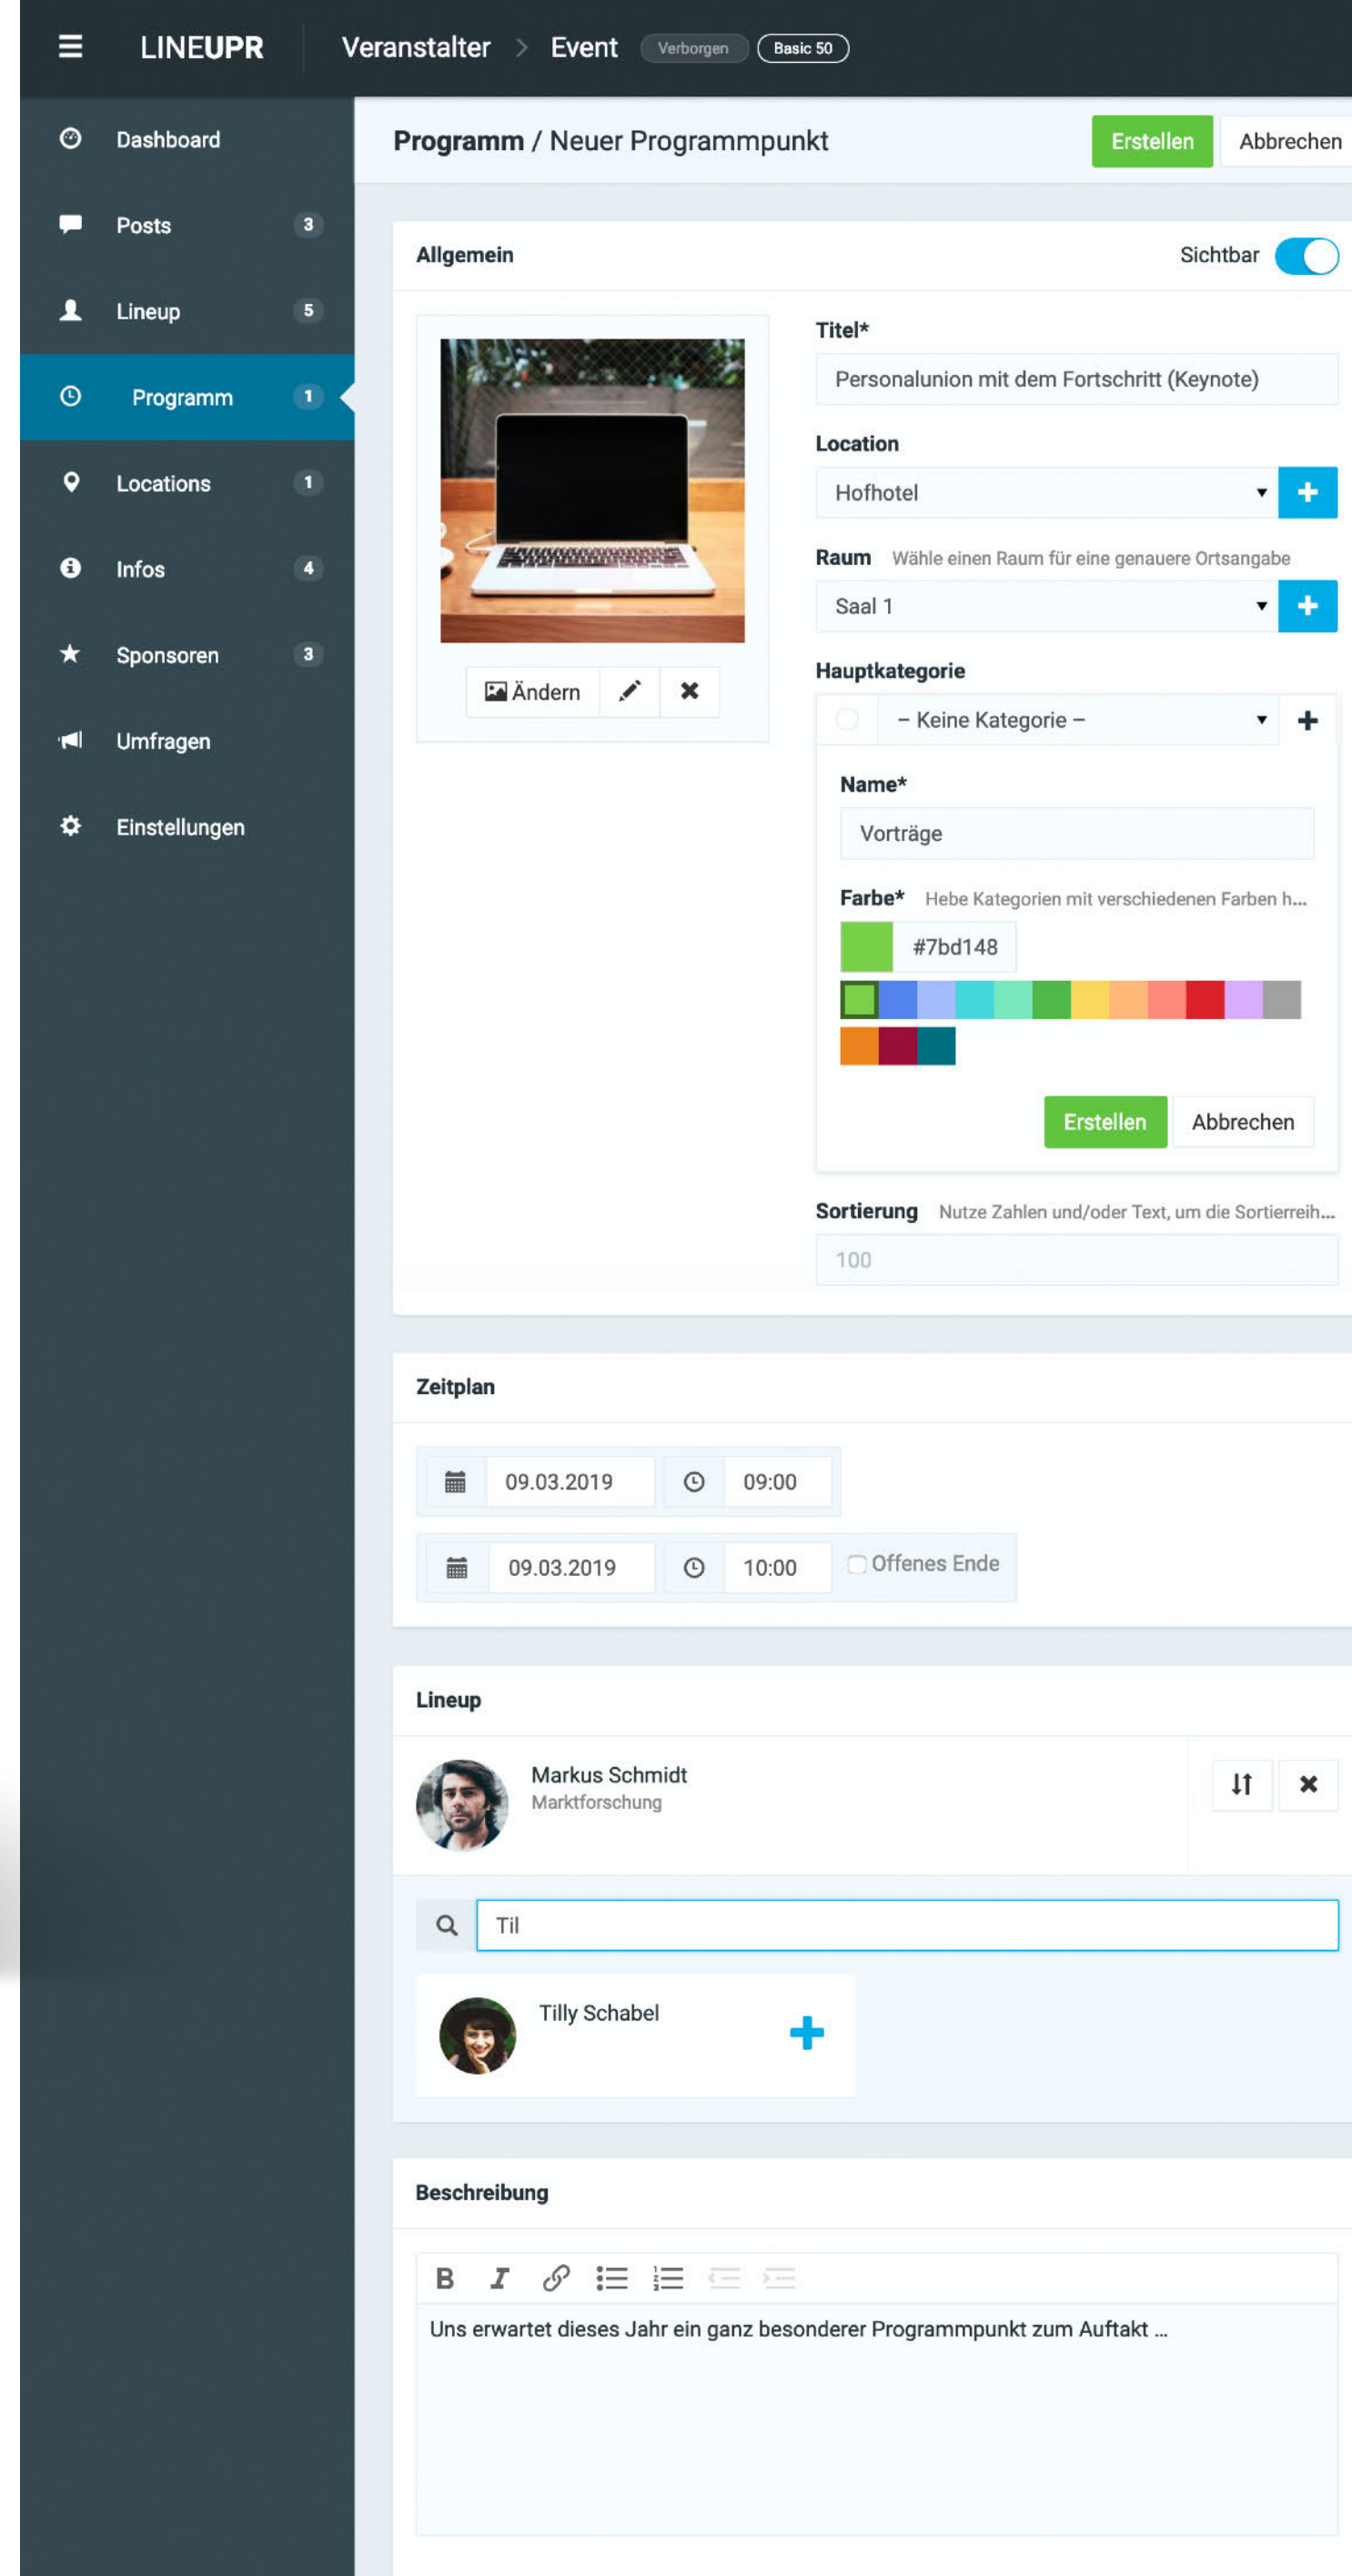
LINEUPR Veranstalter > Event Verborgen Basic 50

Dashboard
Posts 3
Lineup 5
Programm 1
Locations 1
Infos 4
Sponsoren 3
Umfragen
Einstellungen

Programm / Neuer Programmpunkt
Erstellen Abbrechen

Allgemein
Sichtbar

Ändern

Titel*
Personalunion mit dem Fortschritt (Keynote)

Location
Hofhotel

Raum Wähle einen Raum für eine genauere Ortsangabe
Saal 1

Hauptkategorie
– Keine Kategorie –

Name*
Vorträge

Farbe* Hebe Kategorien mit verschiedenen Farben h...
#7bd148

Erstellen Abbrechen

Sortierung Nutze Zahlen und/oder Text, um die Sortierreih...
100

Zeitplan
09.03.2019 09:00
09.03.2019 10:00 Offenes Ende

Lineup
Markus Schmidt
Marktforschung

Til

Tilly Schabel

Beschreibung
B I
Uns erwartet dieses Jahr ein ganz besonderer Programmpunkt zum Auftakt ...